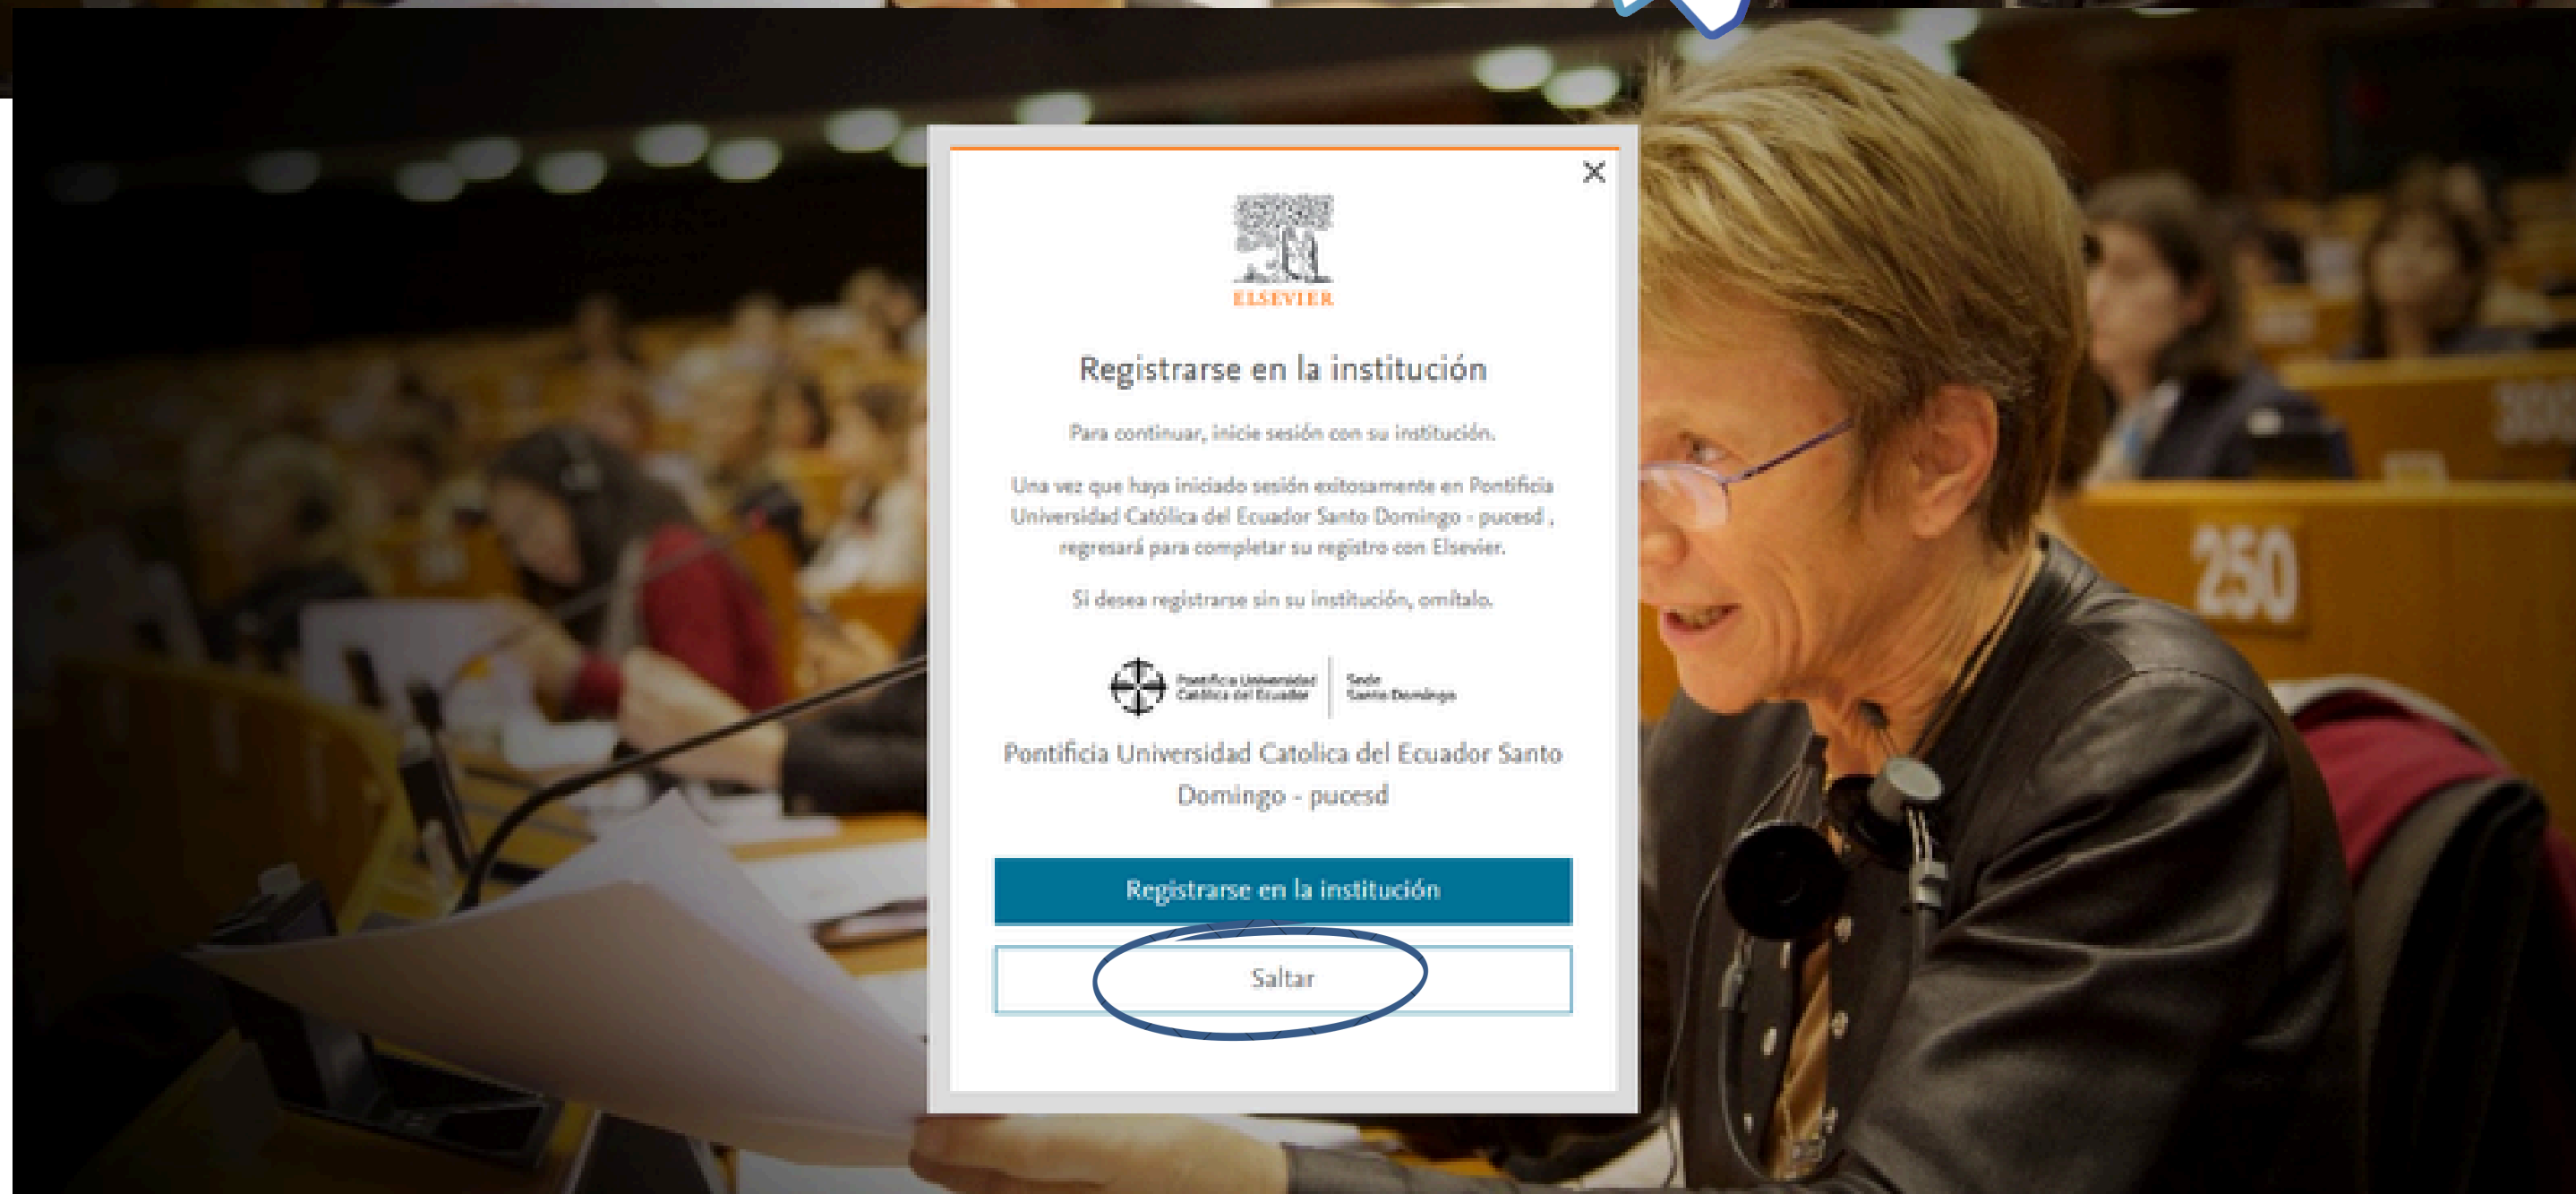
ELSEVIER

Registrarse en la institución

Para continuar, inicie sesión con su institución.

Una vez que haya iniciado sesión exitosamente en Pontificia Universidad Católica del Ecuador Santo Domingo - pucesd , regresará para completar su registro con Elsevier.

Si desea registrarse sin su institución, omítalo.

Pontificia Universidad Católica del Ecuador | Sede Santo Domingo

Pontificia Universidad Catolica del Ecuador Santo Domingo - pucesd

Registrarse en la institución

Saltar

250